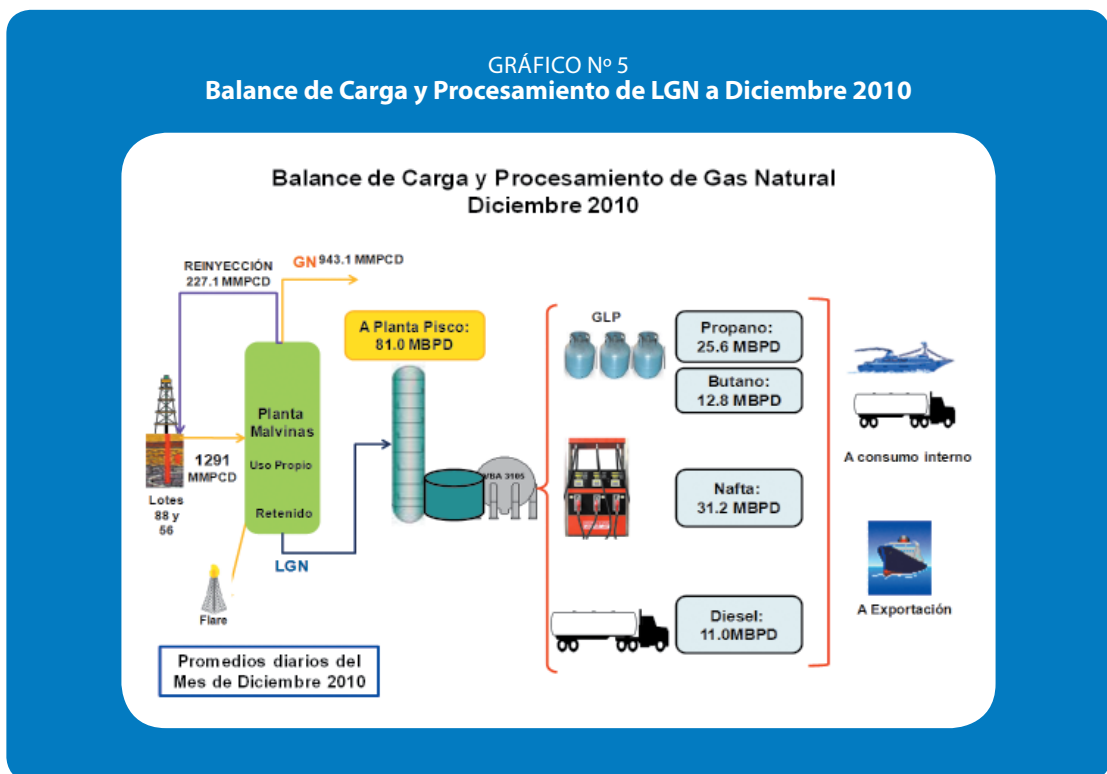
GRÁFICO Nº 5
Balance de Carga y Procesamiento de LGN a Diciembre 2010

Balance de Carga y Procesamiento de Gas Natural
Diciembre 2010

REINYECCIÓN
227.1 MMPCD

GN 943.1 MMPCD

A Planta Pisco:
81.0 MBPD

Planta Malvinas

Uso Propio

Retenido

1291 MMPCD

Lotes 88 y 56

Flare

LGN

VBA 3105

GLP

Propano:
25.6 MBPD

Butano:
12.8 MBPD

Nafta:
31.2 MBPD

Diesel:
11.0MBPD

A consumo interno

A Exportación

Promedios diarios del Mes de Diciembre 2010